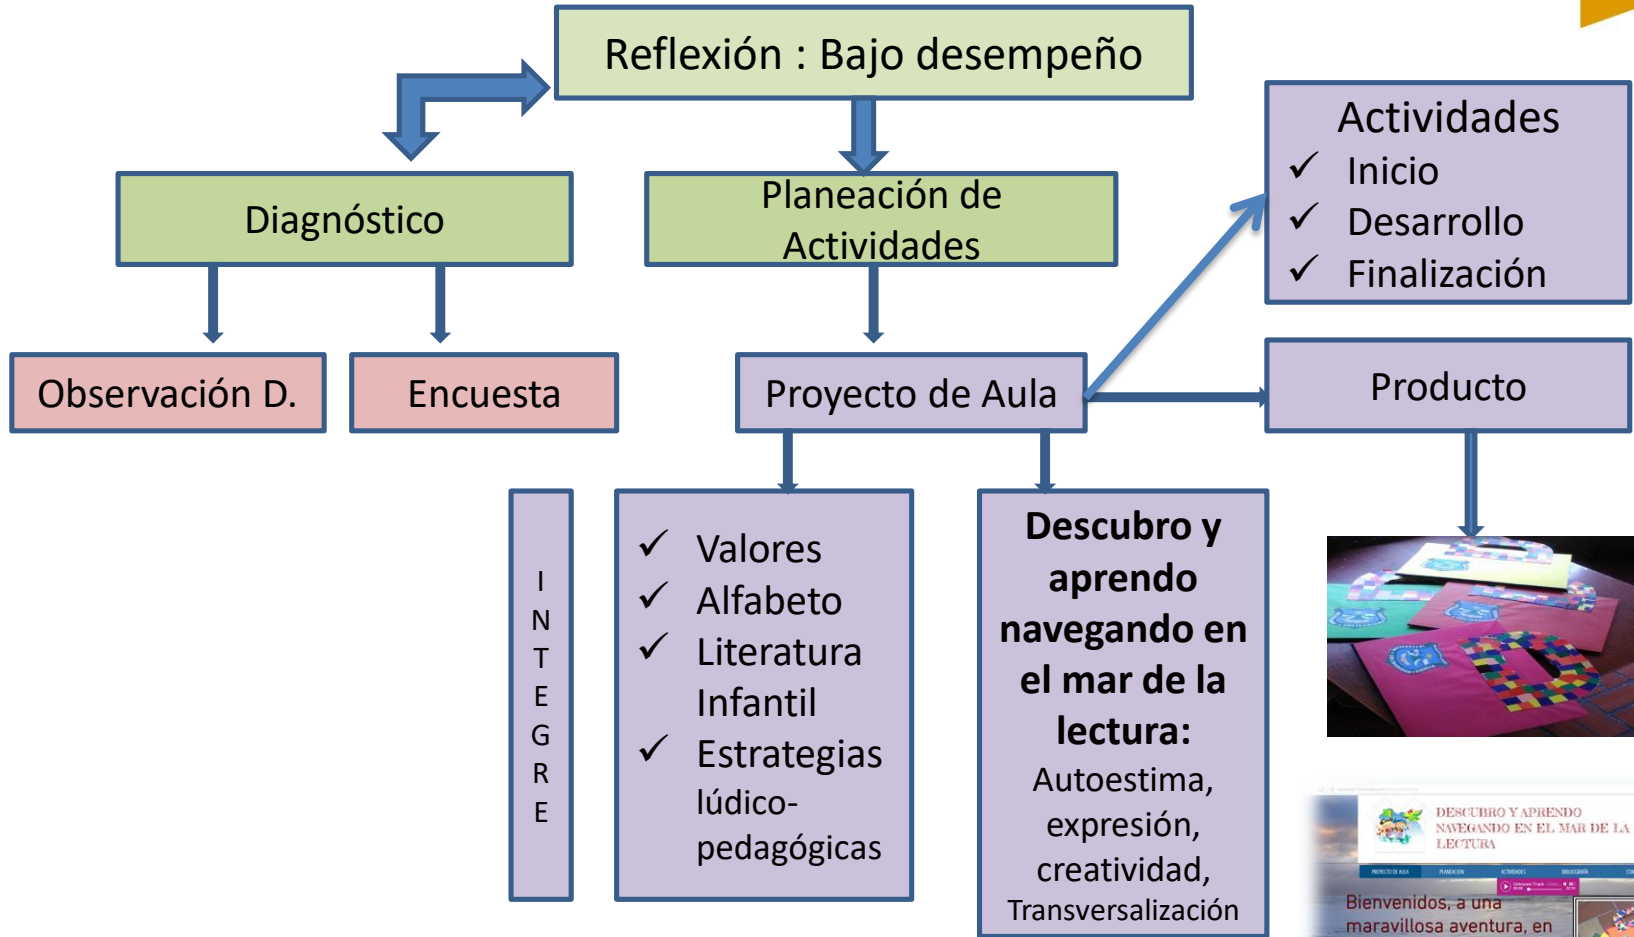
Reflexión : Bajo desempeño

Diagnóstico

Planeación de Actividades

Actividades
✓ Inicio
✓ Desarrollo
✓ Finalización

Observación D.

Encuesta

Proyecto de Aula

Producto

I
N
T
E
G
R
E

✓ Valores
✓ Alfabeto
✓ Literatura Infantil
✓ Estrategias lúdico-pedagógicas

Descubro y aprendo navegando en el mar de la lectura:
Autoestima, expresión, creatividad, Transversalización

DESCUBRO Y APRENDO NAVEGANDO EN EL MAR DE LA LECTURA

PROYECTO DE AULA PLANEACION ACTIVIDADES BIBLIOGRAFIA

Bienvenidos, a una maravillosa aventura, en